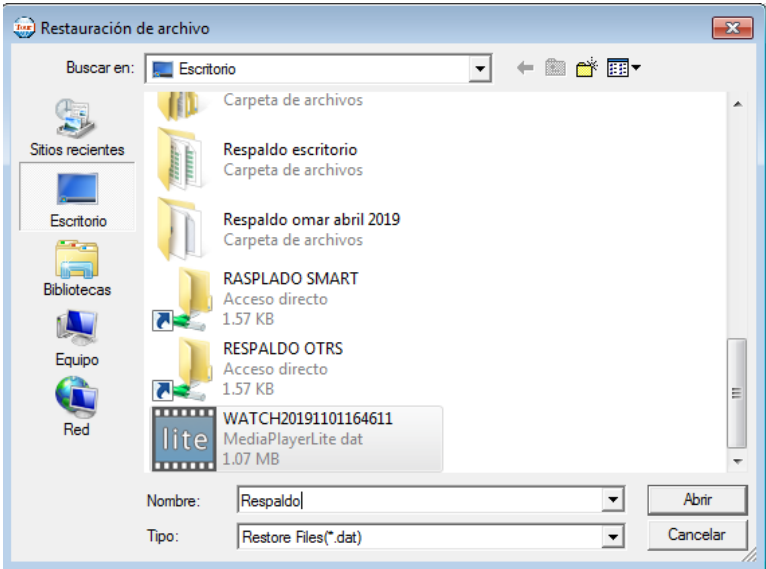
Restauración de archivo

Buscar en: Escritorio

Sitios recientes
Escritorio
Bibliotecas
Equipo
Red

Carpeta de archivos

Respaldo escritorio
Carpeta de archivos

Respaldo omar abril 2019
Carpeta de archivos

RASPLADO SMART
Acceso directo
1.57 KB

RESPALDO OTRS
Acceso directo
1.57 KB

lite
WATCH20191101164611
MediaPlayerLite dat
1.07 MB

Nombre: Respaldo
Abrir
Tipo: Restore Files(*.dat)
Cancelar